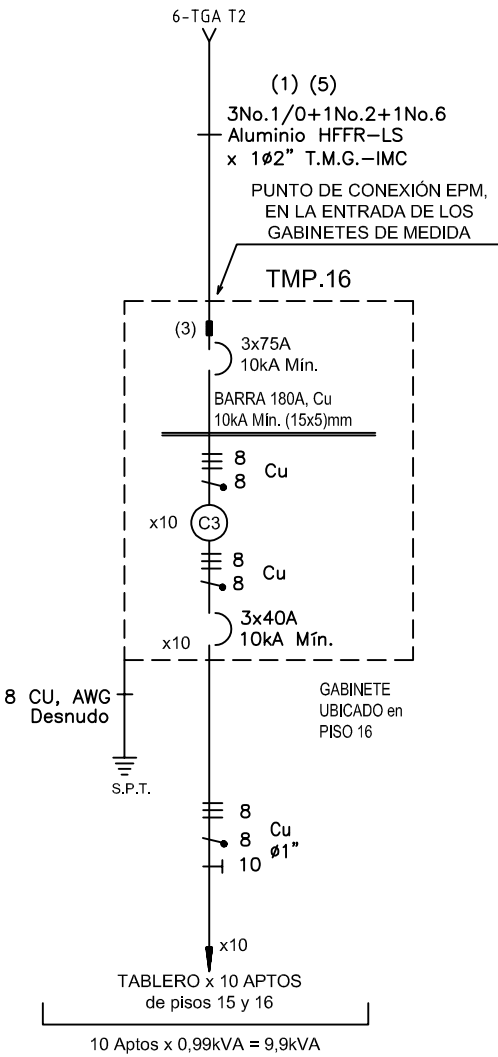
6-TGA T2

(1) (5)
3No.1/0+1No.2+1No.6
Aluminio HFFR-LS
x 1ø2" T.M.G.-IMC

PUNTO DE CONEXIÓN EPM, EN LA ENTRADA DE LOS GABINETES DE MEDIDA

TMP.16

(3)

3x75A
10kA Mín.

BARRA 180A, Cu
10kA Mín. (15x5)mm

8
8
Cu

x10
C3

8
8
Cu

3x40A
10kA Mín.
x10

8 CU, AWG
Desnudo

S.P.T.

GABINETE
UBICADO en
PISO 16

8
8
10
Cu
ø1"

x10

TABLERO x 10 APTOS
de pisos 15 y 16

10 Aptos x 0,99kVA = 9,9kVA